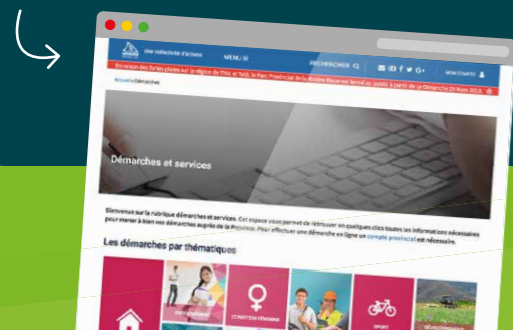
Une collectivité d'avance

MENU

RECHERCHER

MON COMPTE

En raison des fortes pluies sur la région de Thio et Yaté, le Parc Provincial de la Rivière Bleue est fermé ce jeudi à partir de ce Dimanche 25 mars 2018.

Accueil › Démarches

Démarches et services

Bienvenue sur la rubrique démarches et services. Cet espace vous permet de retrouver en quelques clics toutes les informations nécessaires pour mener à bien vos démarches auprès de la Province. Pour effectuer une démarche en ligne un compte provincial est nécessaire.

Les démarches par thématiques

ENSEIGNEMENT

CONDITION FÉMININE

SPORT

DÉVELOPPEMENT